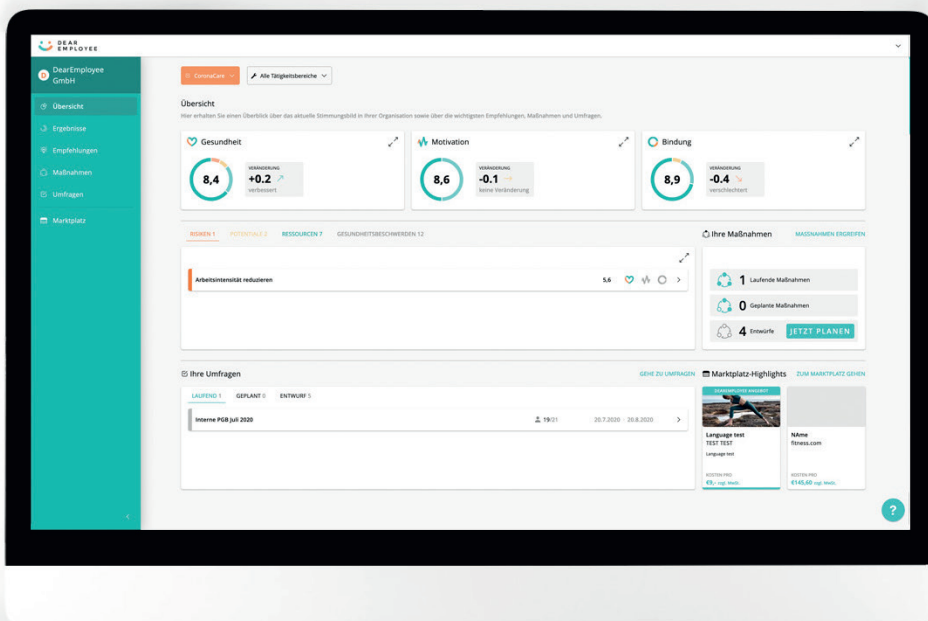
DEAR EMPLOYEE

DearEmployee GmbH

Übersicht
Ergebnisse
Empfehlungen
Maßnahmen
Umfragen
Marktplatz

CoronaCare
Alle Tätigkeitsbereiche

Übersicht
Hier erhalten Sie einen Überblick über das aktuelle Stimmungsbild in Ihrer Organisation sowie über die wichtigsten Empfehlungen, Maßnahmen und Umfragen.

Gesundheit
8,4
VERÄNDERUNG
+0.2
verbessert

Motivation
8,6
VERÄNDERUNG
-0.1
keine Veränderung

Bindung
8,9
VERÄNDERUNG
-0.4
verschlechtert

RISIKEN 1 POTENTIALE 2 RESSOURCEN 7 GESUNDHEITSBESCHWERDEN 12

Arbeitsintensität reduzieren 5,6

Ihre Maßnahmen
MASSNAHMEN ERGREIFEN
1 Laufende Maßnahmen
0 Geplante Maßnahmen
4 Entwürfe
JETZT PLANEN

Ihre Umfragen
GEHE ZU UMFRAGEN
LAUFEND 1 GEPLANT 0 ENTWURF 5
Interne PGB Juli 2020 19/21 20.7.2020 20.8.2020

Marktplatz-Highlights
ZUM MARKTPLATZ GEHEN
DEAREMPLOYEE WILLKOMMEN
Language test
TEST TEST
Language test
KOSTEN PRO
€0,- zzgl. MwSt.

NAme
fitness.com
KOSTEN PRO
€145,60 zzgl. MwSt.

?